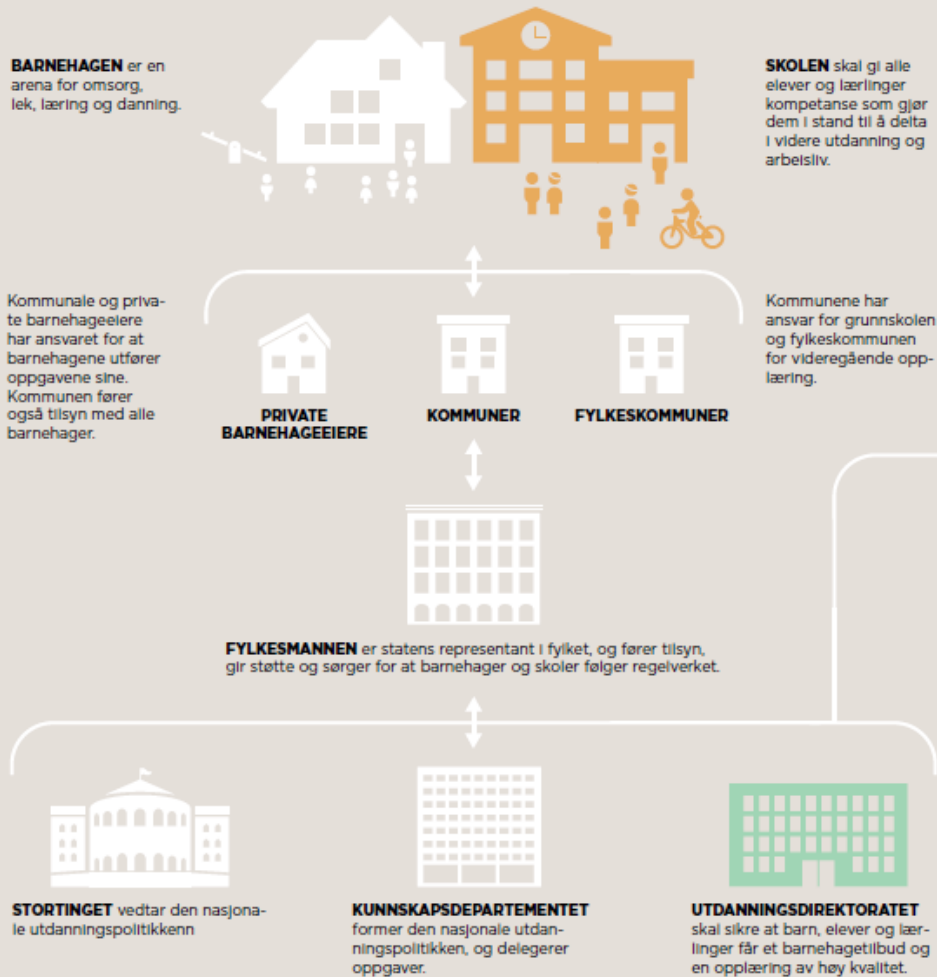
**BARNEHAGEN** er en arena for omsorg, lek, læring og danning.

**SKOLEN** skal gi alle elever og lærlinger kompetanse som gjør dem i stand til å delta i videre utdanning og arbeidsliv.

Kommunale og private barnehageeiere har ansvaret for at barnehagene utfører oppgavene sine. Kommunen fører også tilsyn med alle barnehager.

Kommunene har ansvar for grunnskolen og fylkeskommunen for videregående opplæring.

PRIVATE BARNEHAGEEIERE

KOMMUNER

FYLKESKOMMUNER

**FYLKESMANNEN** er statens representant i fylket, og fører tilsyn, gir støtte og sørger for at barnehager og skoler følger regelverket.

**STORTINGET** vedtar den nasjonale utdanningspolitikkenn

**KUNNSKAPSDEPARTEMENTET** former den nasjonale utdanningspolitikken, og delegerer oppgaver.

**UTDANNINGSDIREKTORATET** skal sikre at barn, elever og lærlinger får et barnehagetilbud og en opplæring av høy kvalitet.